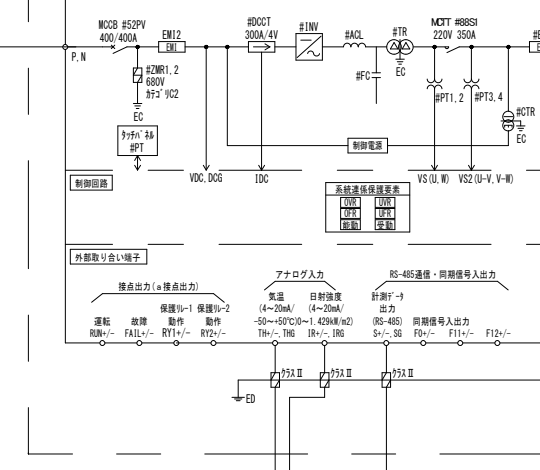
MCCB #52PV
400/400A
EM12
EM1
#DCCT
300A/4V
#INV
#ACL
#TR
MCTT #88S1
220V 350A
P, N
#ZMR1, 2
680V
ｶﾃｺﾞﾘC2
EC
#FC
EC
#PT1, 2
#PT3, 4
#CTR
EC
ﾀｯﾁﾊﾟﾈﾙ
#PT
制御電源
制御回路
VDC, DCG
IDC
VS(U, W)
VS2(U-V, V-W)

系統連係保護要素
| OVR | UVR |
|---|---|
| OFR | UFR |
| 能動 | 受動 |

外部取り合い端子
接点出力(a接点出力)
アナログ入力
RS-485通信・同期信号入出力
運転
RUN+/-
故障
FAIL+/-
保護ﾘﾚｰ1
動作
RY1+/-
保護ﾘﾚｰ2
動作
RY2+/-
気温
(4～20mA/
-50～+50℃)
TH+/-, THG
日射強度
(4～20mA/
0～1.429kW/m2)
IR+/-, IRG
計測ﾃﾞｰﾀ
出力
(RS-485)
S+/-, SG
同期信号入出力
F0+/-
F11+/-
F12+/-
ｸﾗｽⅡ
ｸﾗｽⅡ
ｸﾗｽⅡ
ED